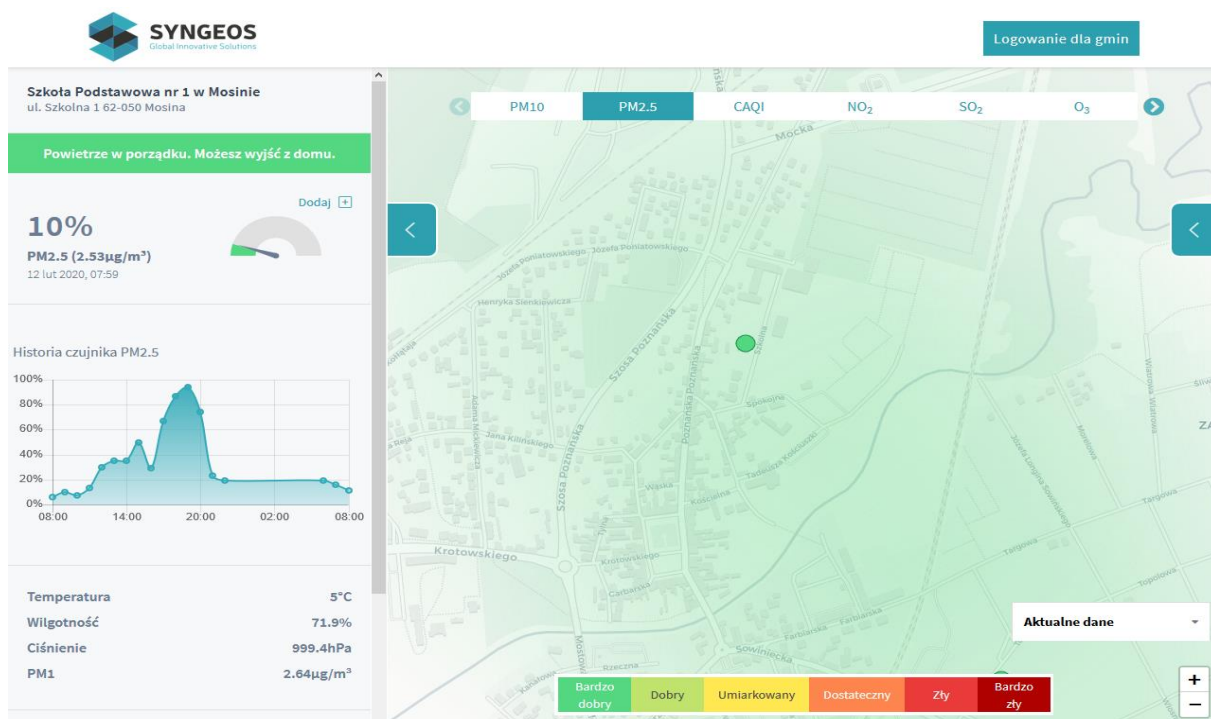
SYNGEOS
Global Innovative Solutions

Logowanie dla gmin

Szkoła Podstawowa nr 1 w Mosinie
ul. Szkolna 1 62-050 Mosina

Powietrze w porządku. Możesz wyjść z domu.

Dodaj +

10%
PM2.5 (2.53µg/m³)
12 lut 2020, 07:59

Historia czujnika PM2.5

100%
80%
60%
40%
20%
0%
08:00 14:00 20:00 02:00 08:00

| | |
|---|---|
| Temperatura | 5°C |
| Wilgotność | 71.9% |
| Ciśnienie | 999.4hPa |
| PM1 | 2.64µg/m³ |

PM10 PM2.5 CAQI $NO_2$ $SO_2$ $O_3$

Mocka
Józefa Poniatowskiego
Józefa Poniatowskiego
Henryka Sienkiewicza
Szosa Poznańska
Poznańska
Szkolna
Adama Mickiewicza
Jana Kilińskiego
Szosa Poznańska
Spokojna
Tadeusza Kościuszki
Wąska
Kościelna
Krotowskiego
Krotowskiego
Garbarska
Farbiarska
Farbiarska
Sowiniecka
Rzeczna
Mostowa
Kanałowa
Targowa
Targowa
Topolowa
Wiosny Ludów
Józefa Lompy
Mrowiska
Śliw
ZA

Aktualne dane

Bardzo dobry | Dobry | Umiarkowany | Dostateczny | Zły | Bardzo zły

+
−